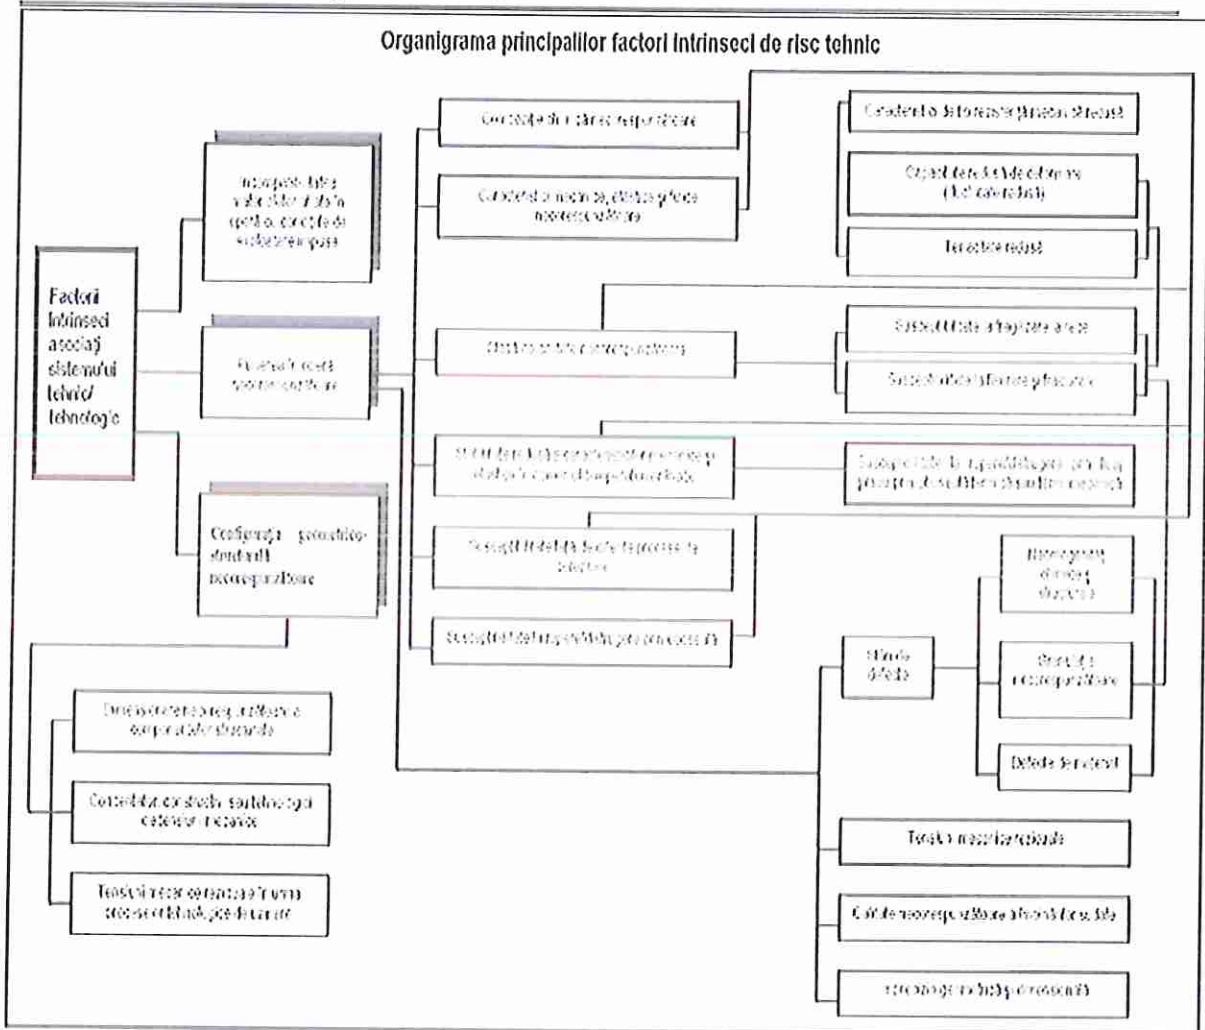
Organigrama principalilor factori intrinseci de risc tehnic

Factori intrinseci asociaţi sistemului tehnic/ tehnologic

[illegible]

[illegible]

Configuraţia geometrico-dimensională necorespunzătoare

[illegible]

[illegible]

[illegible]

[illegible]

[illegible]

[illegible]

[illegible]

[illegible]

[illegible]

Tenacitate redusă

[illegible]

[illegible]

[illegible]

Materiale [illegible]

Structuri necorespunzătoare

Defecte de material

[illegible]

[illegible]

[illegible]

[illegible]

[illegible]

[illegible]